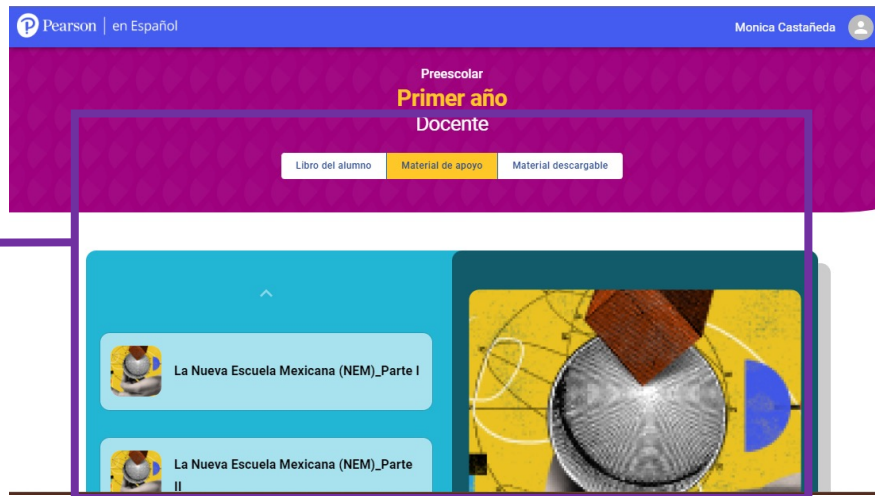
Pearson | en Español

Monica Castañeda

Preescolar
Primer año
Docente

Libro del alumno
Material de apoyo
Material descargable

La Nueva Escuela Mexicana (NEM)_Parte I

La Nueva Escuela Mexicana (NEM)_Parte II